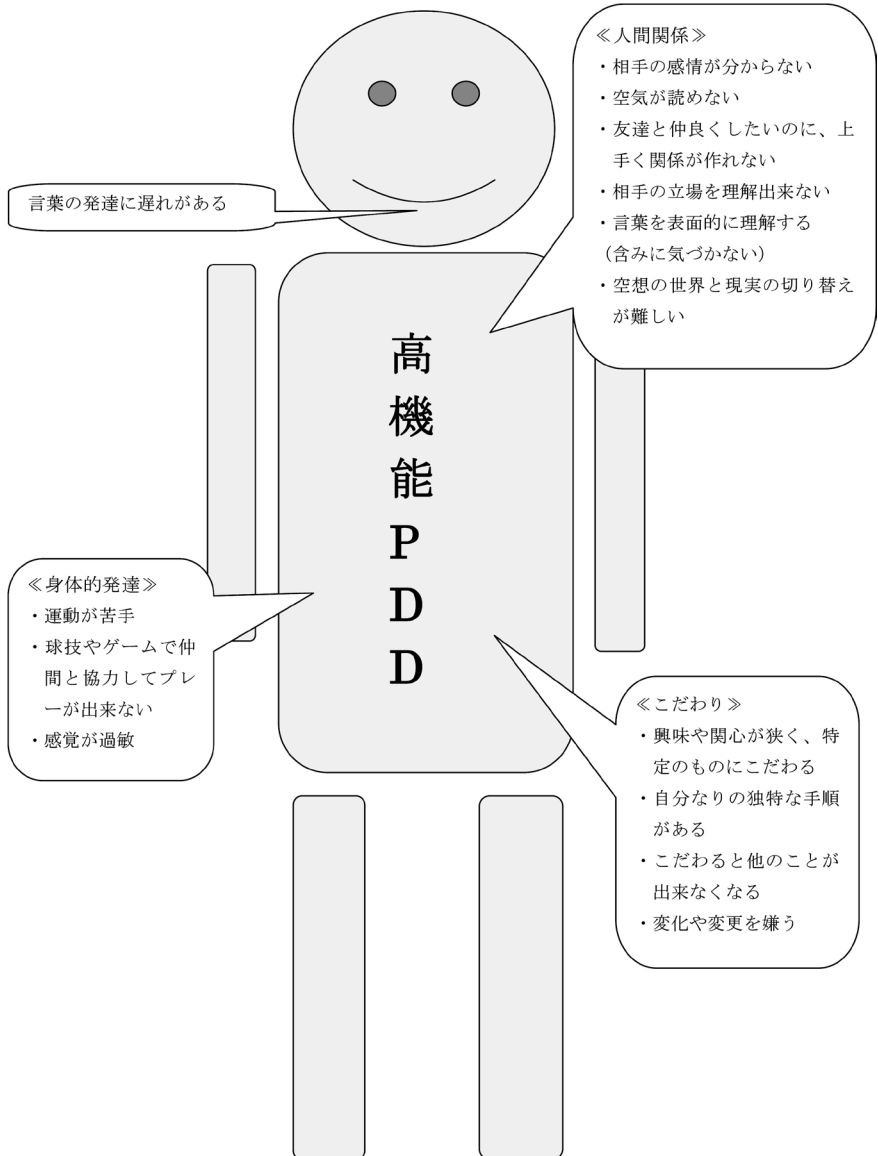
≪人間関係≫
・相手の感情が分からない
・空気が読めない
・友達と仲良くしたいのに、上手く関係が作れない
・相手の立場を理解出来ない
・言葉を表面的に理解する
（含みに気づかない）
・空想の世界と現実の切り替えが難しい

言葉の発達に遅れがある

高
機
能
P
D
D

≪身体的発達≫
・運動が苦手
・球技やゲームで仲間と協力してプレーが出来ない
・感覚が過敏

≪こだわり≫
・興味や関心が狭く、特定のものにこだわる
・自分なりの独特な手順がある
・こだわると他のことが出来なくなる
・変化や変更を嫌う